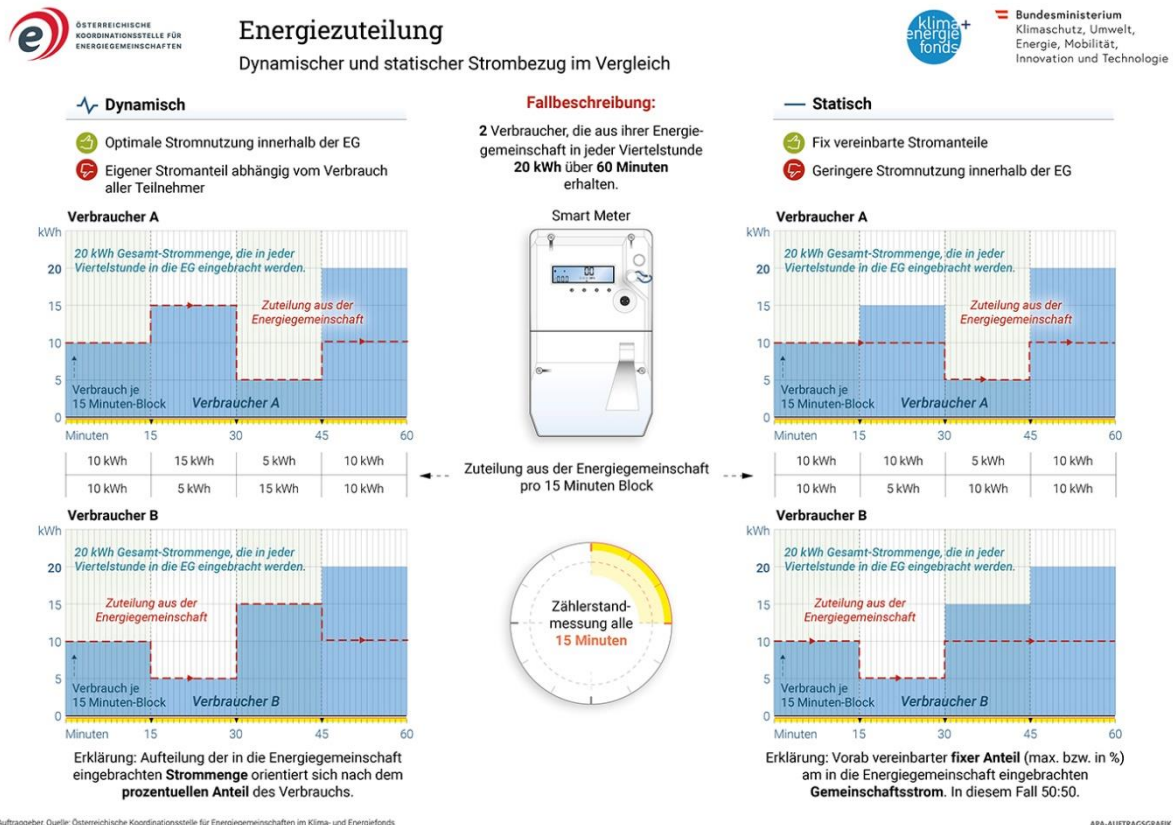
ÖSTERREICHISCHE KOORDINATIONSSTELLE FÜR ENERGIEGEMEINSCHAFTEN

Energiezuteilung

Dynamischer und statischer Strombezug im Vergleich

klima+ energie fonds

Bundesministerium Klimaschutz, Umwelt, Energie, Mobilität, Innovation und Technologie

Dynamisch

Optimale Stromnutzung innerhalb der EG

Eigener Stromanteil abhängig vom Verbrauch aller Teilnehmer

Fallbeschreibung:

**2** Verbraucher, die aus ihrer Energiegemeinschaft in jeder Viertelstunde **20 kWh** über **60 Minuten** erhalten.

Statisch

Fix vereinbarte Stromanteile

Geringere Stromnutzung innerhalb der EG

Verbraucher A

kWh

20 kWh Gesamt-Strommenge, die in jeder Viertelstunde in die EG eingebracht werden.

Zuteilung aus der Energiegemeinschaft

Verbrauch je 15 Minuten-Block

Verbraucher A

20 15 10 5 0

Minuten 15 30 45 60

Smart Meter

Verbraucher A

kWh

20 kWh Gesamt-Strommenge, die in jeder Viertelstunde in die EG eingebracht werden.

Zuteilung aus der Energiegemeinschaft

Verbrauch je 15 Minuten-Block

Verbraucher A

20 15 10 5 0

Minuten 15 30 45 60

| 10 kWh | 15 kWh | 5 kWh | 10 kWh |
|---|---|---|---|
| 10 kWh | 5 kWh | 15 kWh | 10 kWh |

Zuteilung aus der Energiegemeinschaft pro 15 Minuten Block

| 10 kWh | 10 kWh | 5 kWh | 10 kWh |
|---|---|---|---|
| 10 kWh | 5 kWh | 10 kWh | 10 kWh |

Verbraucher B

kWh

20 kWh Gesamt-Strommenge, die in jeder Viertelstunde in die EG eingebracht werden.

Zuteilung aus der Energiegemeinschaft

Verbrauch je 15 Minuten-Block

Verbraucher B

20 15 10 5 0

Minuten 15 30 45 60

Zählerstandmessung alle 15 Minuten

Verbraucher B

kWh

20 kWh Gesamt-Strommenge, die in jeder Viertelstunde in die EG eingebracht werden.

Zuteilung aus der Energiegemeinschaft

Verbrauch je 15 Minuten-Block

Verbraucher B

20 15 10 5 0

Minuten 15 30 45 60

Erklärung: Aufteilung der in die Energiegemeinschaft eingebrachten **Strommenge** orientiert sich nach dem **prozentuellen Anteil** des Verbrauchs.

Erklärung: Vorab vereinbarter **fixer Anteil** (max. bzw. in %) am in die Energiegemeinschaft eingebrachten **Gemeinschaftsstrom**. In diesem Fall 50:50.

Auftraggeber Quelle: Österreichische Koordinationsstelle für Energiegemeinschaften im Klima- und Energiefonds

APA-AUFTRAGSGRAFIK